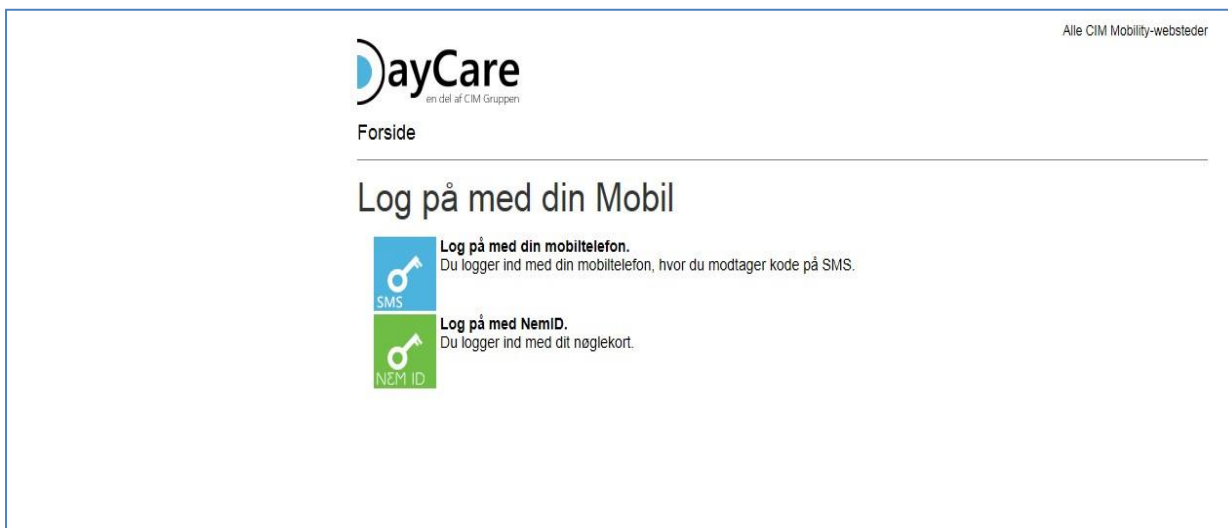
Alle CIM Mobility-websteder

DayCare
en del af CIM Gruppen

Forside

Log på med din Mobil

SMS

**Log på med din mobiltelefon.**
Du logger ind med din mobiltelefon, hvor du modtager kode på SMS.

NEM ID

**Log på med NemID.**
Du logger ind med dit nøglekort.